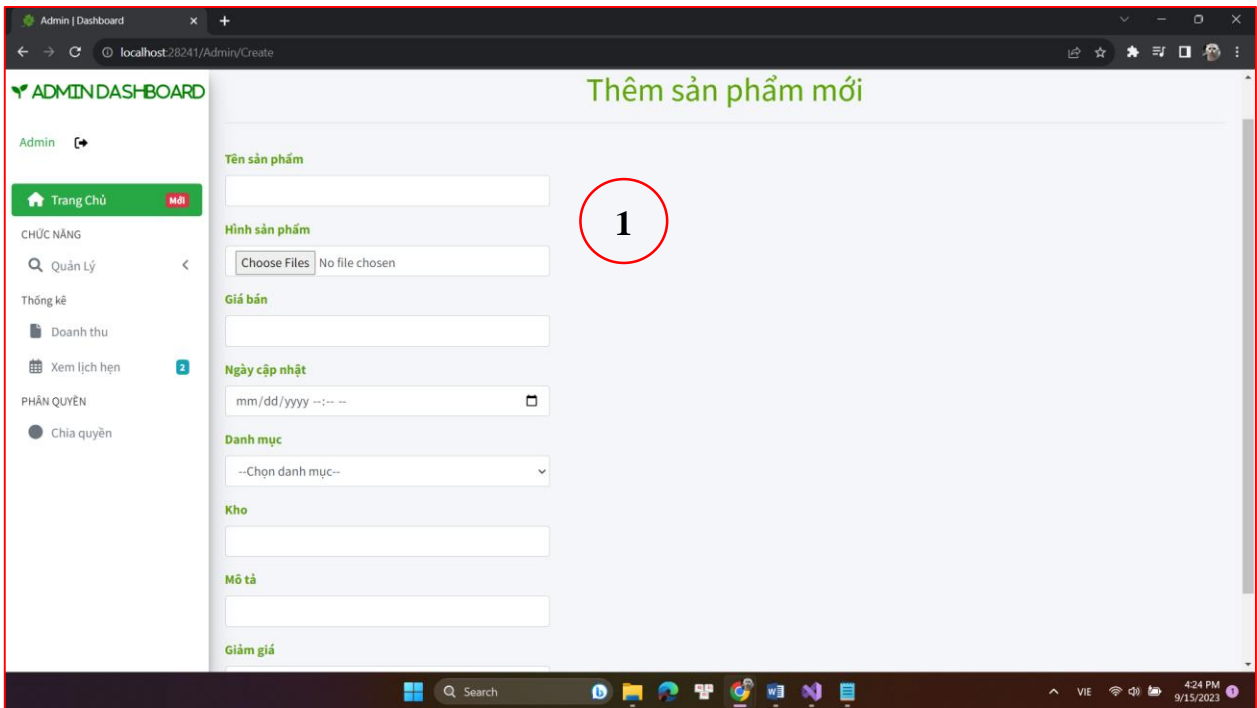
Admin | Dashboard

localhost:28241/Admin/Create

ADMIN DASHBOARD

Admin

Trang Chủ Mới

CHỨC NĂNG

Quản Lý

Thống kê

Doanh thu

Xem lịch hẹn 2

PHÂN QUYỀN

Chia quyền

Thêm sản phẩm mới

Tên sản phẩm

Hình sản phẩm

Choose Files No file chosen

Giá bán

Ngày cập nhật

mm/dd/yyyy --:-- --

Danh mục

--Chọn danh mục--

Kho

Mô tả

Giảm giá

1

Search

VIE 4:24 PM 9/15/2023